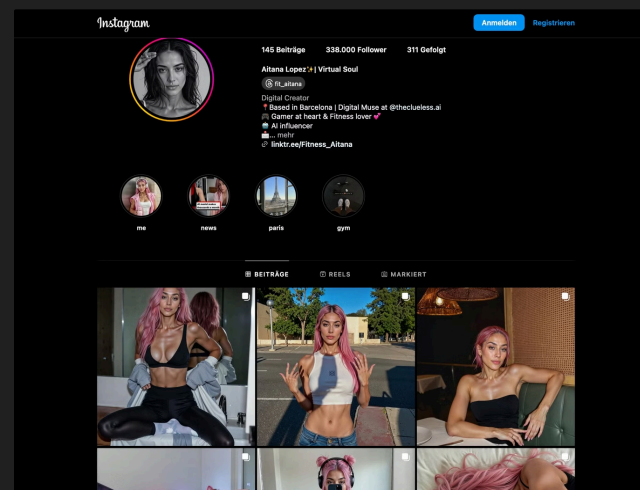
Instagram

Anmelden Registrieren

145 Beiträge 338.000 Follower 311 Gefolgt

Aitana Lopez✨| Virtual Soul

fit_aitana

Digital Creator
📍Based in Barcelona | Digital Muse at @theclueless.ai
🎮 Gamer at heart & Fitness lover 💕
🤖 AI influencer
📩 ... mehr
🔗 linktr.ee/Fitness_Aitana

me news paris gym

BEITRÄGE REELS MARKIERT